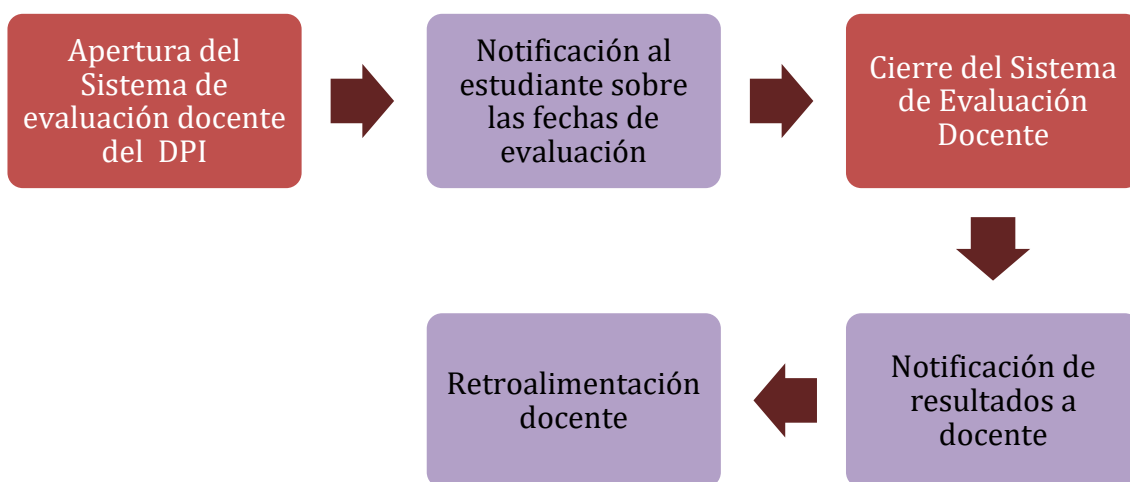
Apertura del Sistema de evaluación docente del DPI

Notificación al estudiante sobre las fechas de evaluación

Cierre del Sistema de Evaluación Docente

Notificación de resultados a docente

Retroalimentación docente